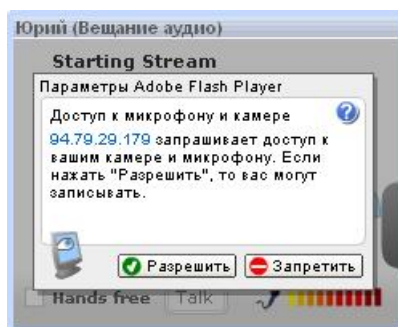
Юрий (Вещание аудио)

Starting Stream

Параметры Adobe Flash Player

Доступ к микрофону и камере

94.79.29.179 запрашивает доступ к вашим камере и микрофону. Если нажать "Разрешить", то вас могут записывать.

Разрешить

Запретить

Hands free

Talk